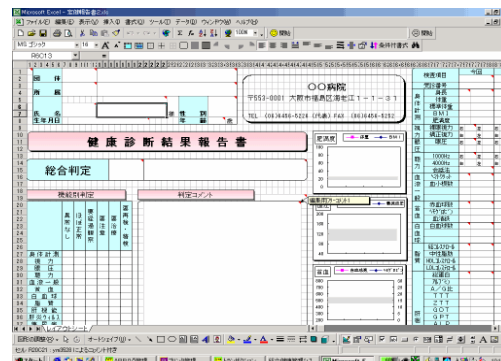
Microsoft Excel - 定期健診書.xls

ファイル(F) 編集(E) 表示(V) 挿入(I) 書式(O) ツール(T) データ(D) ウィンドウ(W) ヘルプ(H)

MS ゴシック 16

R6C13

団体
所属

氏名
生年月日

性別
年齢

○○病院
〒553-0001 大阪市福島区海老江1-1-31
TEL (06)6456-5226(代表) FAX (06)6456-5232

健康診断結果報告書

総合判定

検査判定
判定コメント

異常なし
ほぼ正常
要経過観察
要治療
要精密検査

身体計測
視力
聴力
血圧
血液一般
腎臓
肝機能
脂質

体重
BMI

検査項目
今回
受診番号
身長
体重
標準体重
BMI
肥満度
視力 裸眼右 裸眼左
矯正右 矯正左
1000Hz
4000Hz
心電図
肺活量

血圧 収縮期 拡張期
赤血球
白血球
ヘモグロビン
総コレステロール
中性脂肪
HDLコレステロール
LDLコレステロール
尿酸
GOT
GPT
γ-GTP
ALP

編集部コメント

作成 オートシェイプ(U)
コマンド